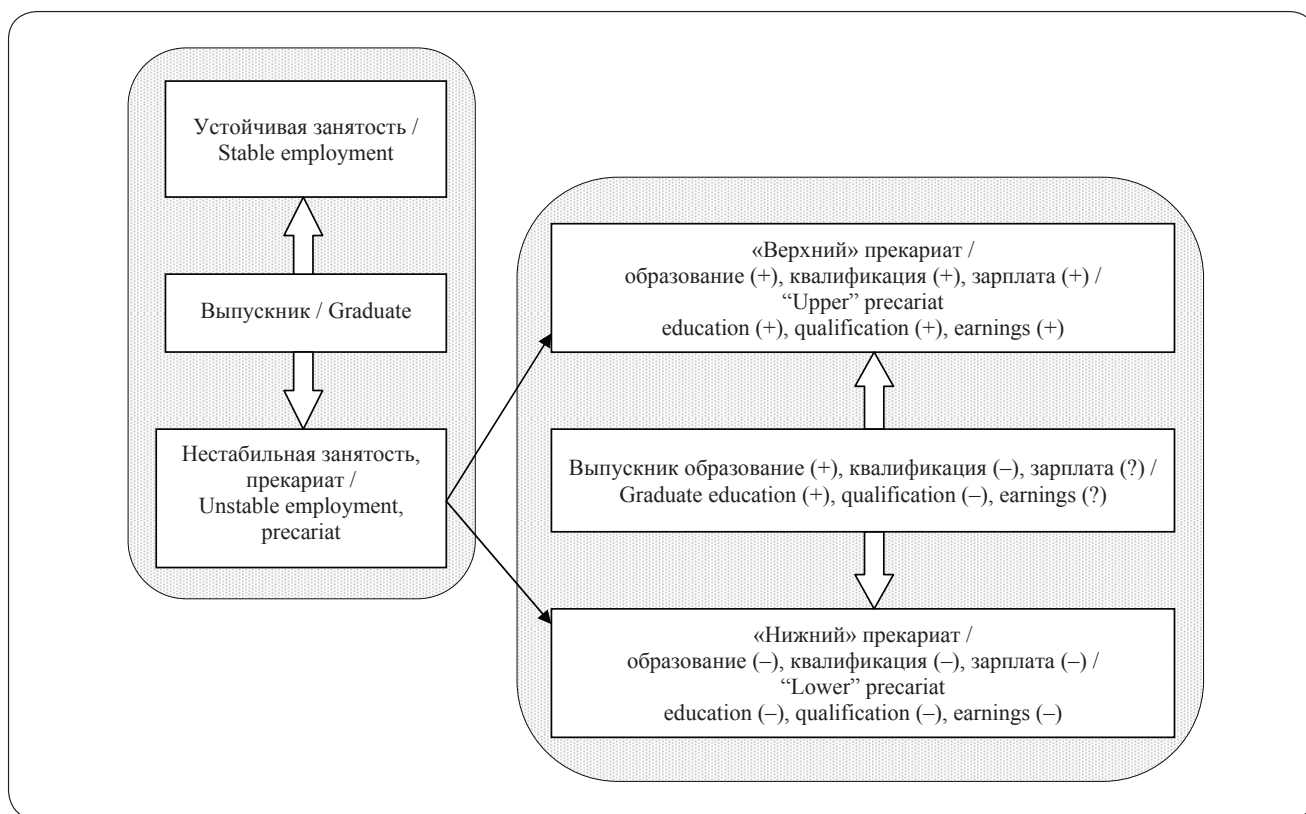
Устойчивая занятость / Stable employment

Выпускник / Graduate

Нестабильная занятость, прекариат / Unstable employment, precariat

«Верхний» прекариат / образование (+), квалификация (+), зарплата (+) / “Upper” precariat education (+), qualification (+), earnings (+)

Выпускник образование (+), квалификация (–), зарплата (?) / Graduate education (+), qualification (–), earnings (?)

«Нижний» прекариат / образование (–), квалификация (–), зарплата (–) / “Lower” precariat education (–), qualification (–), earnings (–)